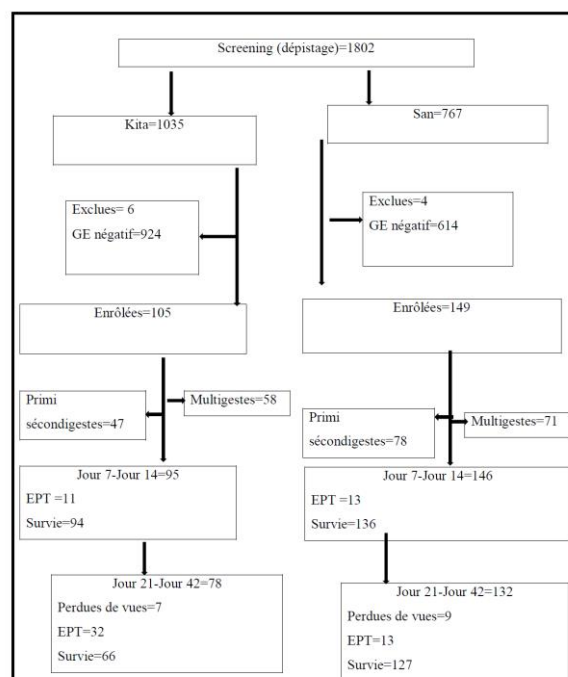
Screening (dépistage)=1802

Kita=1035

San=767

Exclues= 6
GE négatif=924

Exclues=4
GE négatif=614

Enrôlées=105

Enrôlées=149

Primi sécondigestes=47

Multigestes=58

Primi sécondigestes=78

Multigestes=71

Jour 7-Jour 14=95
EPT =11
Survie=94

Jour 7-Jour 14=146
EPT =13
Survie=136

Jour 21-Jour 42=78
Perdues de vues=7
EPT=32
Survie=66

Jour 21-Jour 42=132
Perdues de vues=9
EPT=13
Survie=127